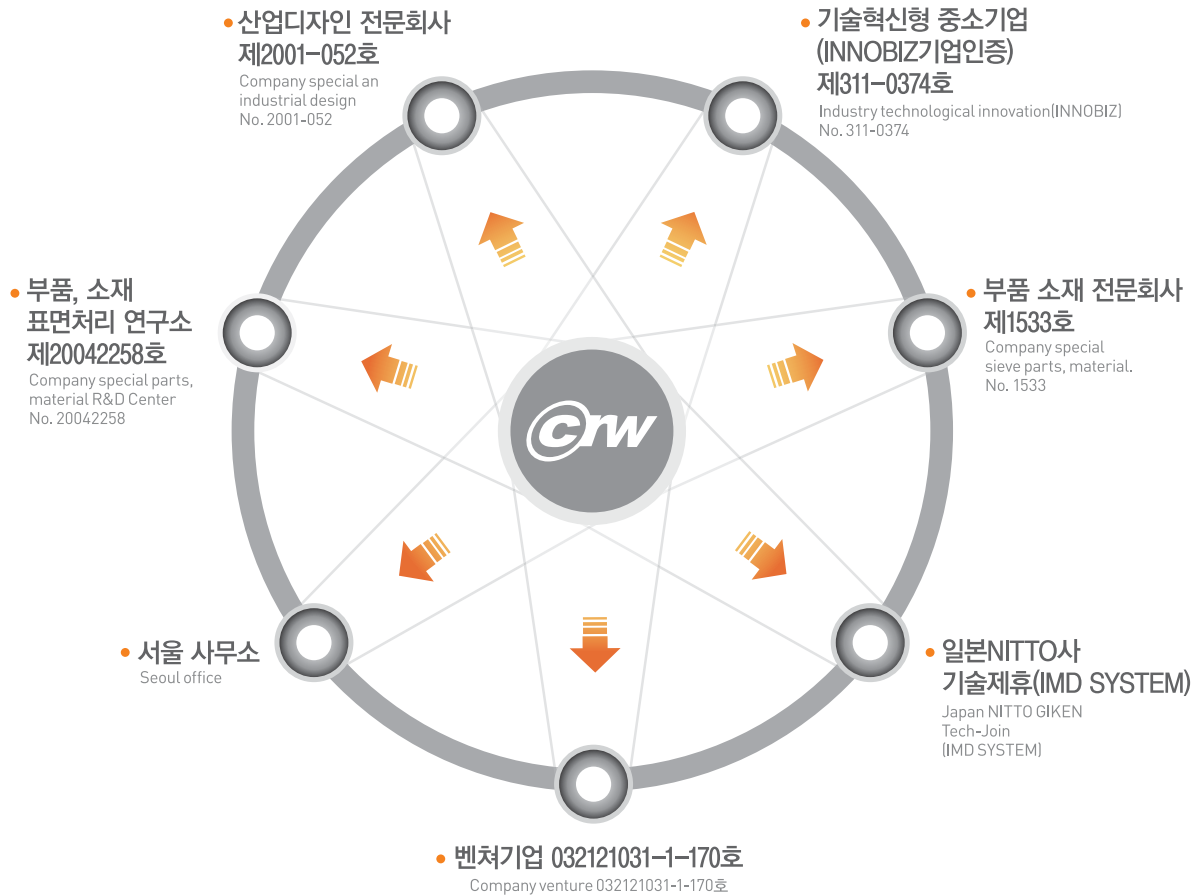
산업디자인 전문회사
제2001-052호
Company special an industrial design
No. 2001-052

기술혁신형 중소기업
(INNOBIZ기업인증)
제311-0374호
Industry technological innovation(INNOBIZ)
No. 311-0374

부품, 소재
표면처리 연구소
제20042258호
Company special parts, material R&D Center
No. 20042258

CRW

부품 소재 전문회사
제1533호
Company special sieve parts, material.
No. 1533

서울 사무소
Seoul office

일본NITTO사
기술제휴(IMD SYSTEM)
Japan NITTO GIKEN
Tech-Join
(IMD SYSTEM)

벤쳐기업 032121031-1-170호
Company venture 032121031-1-170호